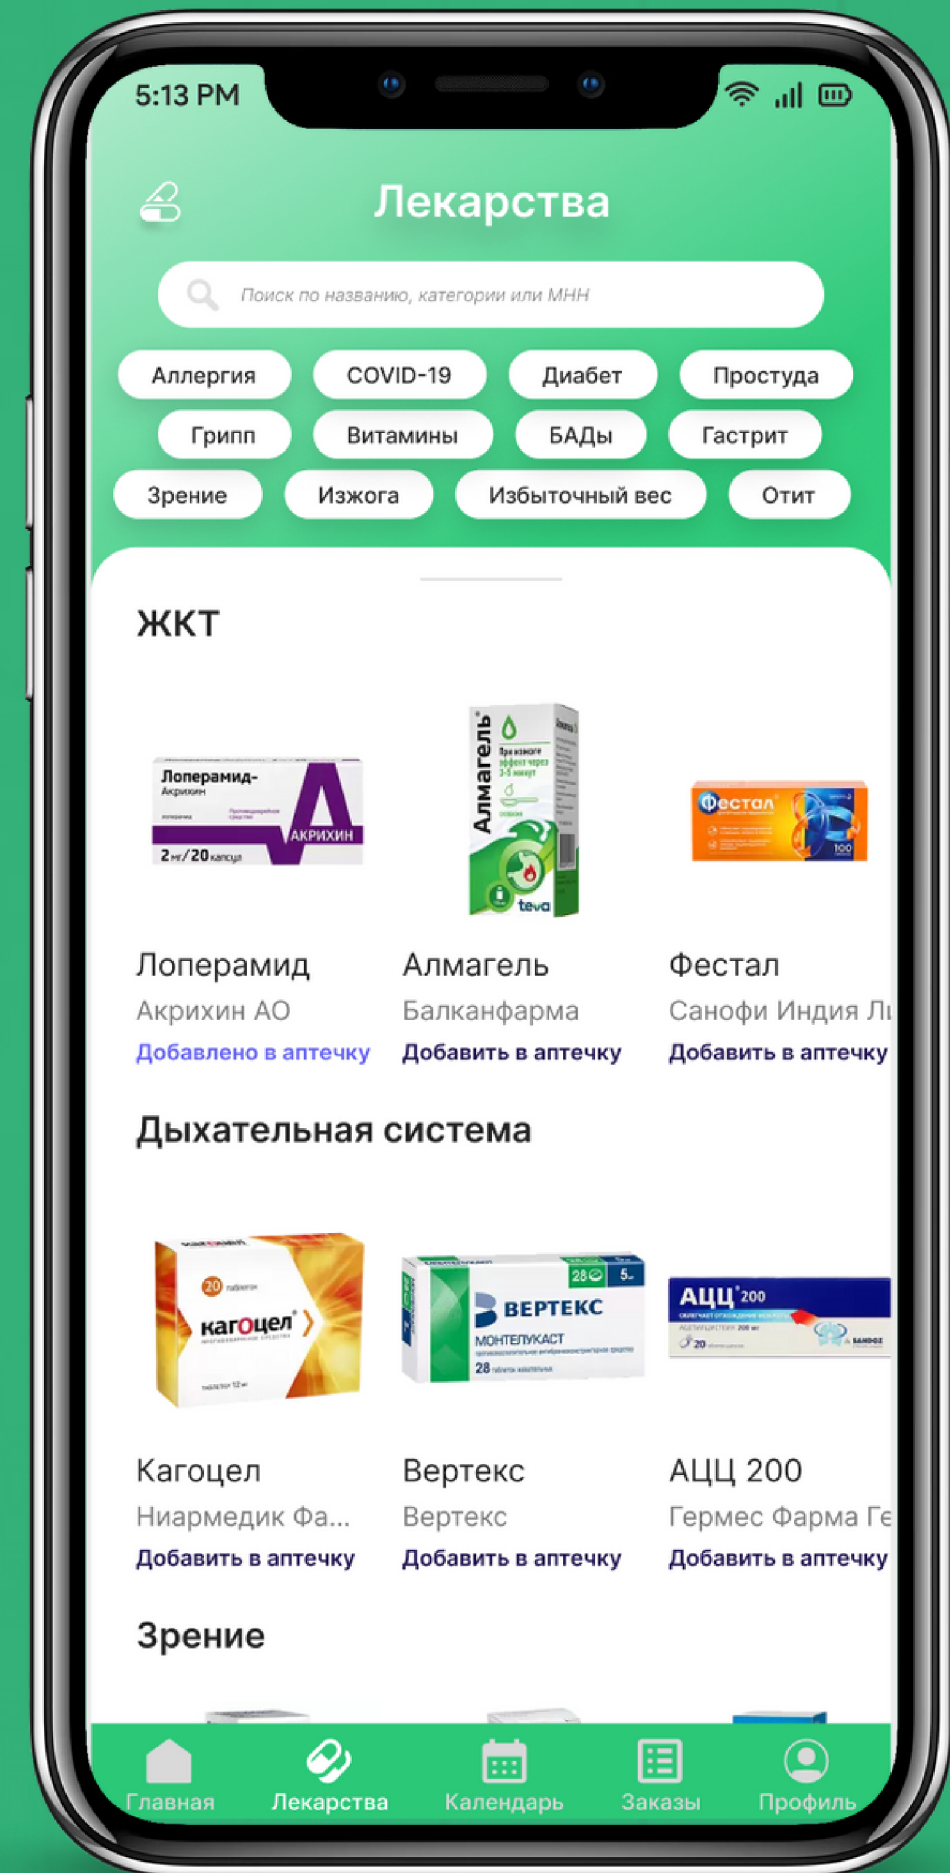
5:13 PM

Лекарства

Поиск по названию, категории или МНН

Аллергия
COVID-19
Диабет
Простуда
Грипп
Витамины
БАДы
Гастрит
Зрение
Изжога
Избыточный вес
Отит

ЖКТ

Лоперамид-
Акрихин
АКРИХИН
2 мг/20 капсул

Алмагель
teva

Фестал
100

Лоперамид
Акрихин АО
Добавлено в аптечку

Алмагель
Балканфарма
Добавить в аптечку

Фестал
Санофи Индия Л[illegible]
Добавить в аптечку

Дыхательная система

20
кагоцел

ВЕРТЕКС
МОНТЕЛУКАСТ
28
5

АЦЦ 200
20

Кагоцел
Ниармедик Фа...
Добавить в аптечку

Вертекс
Вертекс
Добавить в аптечку

АЦЦ 200
Гермес Фарма Ге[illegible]
Добавить в аптечку

Зрение

Главная
Лекарства
Календарь
Заказы
Профиль